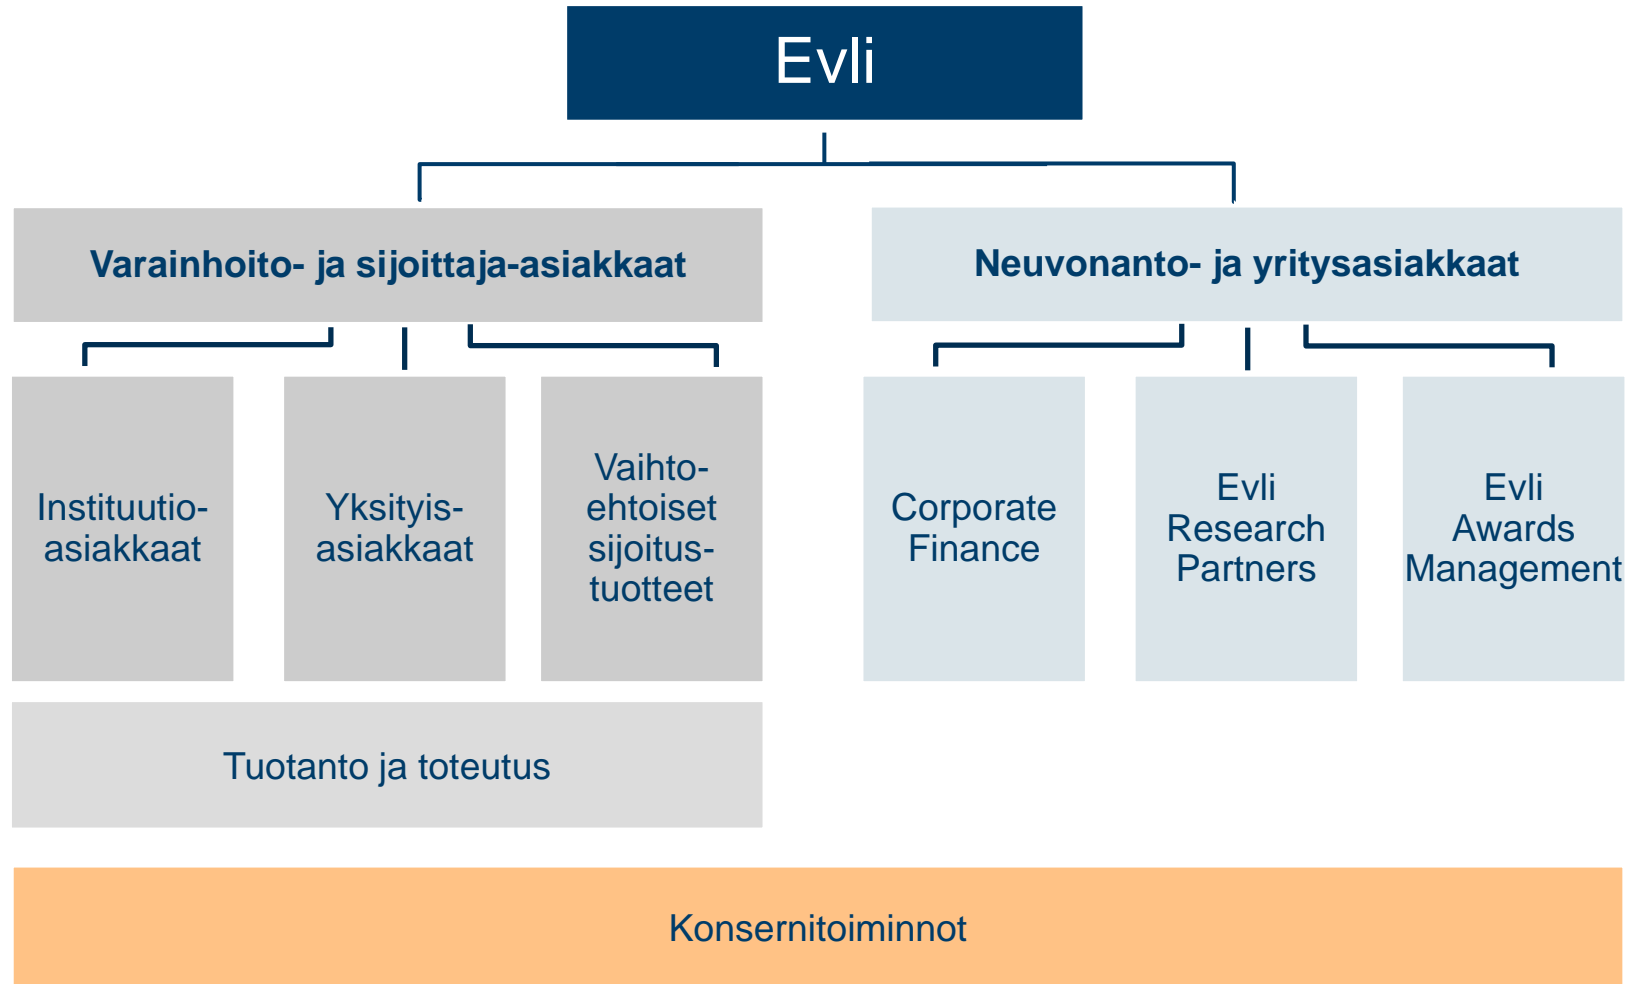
Evli

Varainhoito- ja sijoittaja-asiakkaat

Neuvonanto- ja yritysasiakkaat

Instituutio-asiakkaat

Yksityis-asiakkaat

Vaihto-ehtoiset sijoitus-tuotteet

Corporate Finance

Evli Research Partners

Evli Awards Management

Tuotanto ja toteutus

Konsernitoiminnot